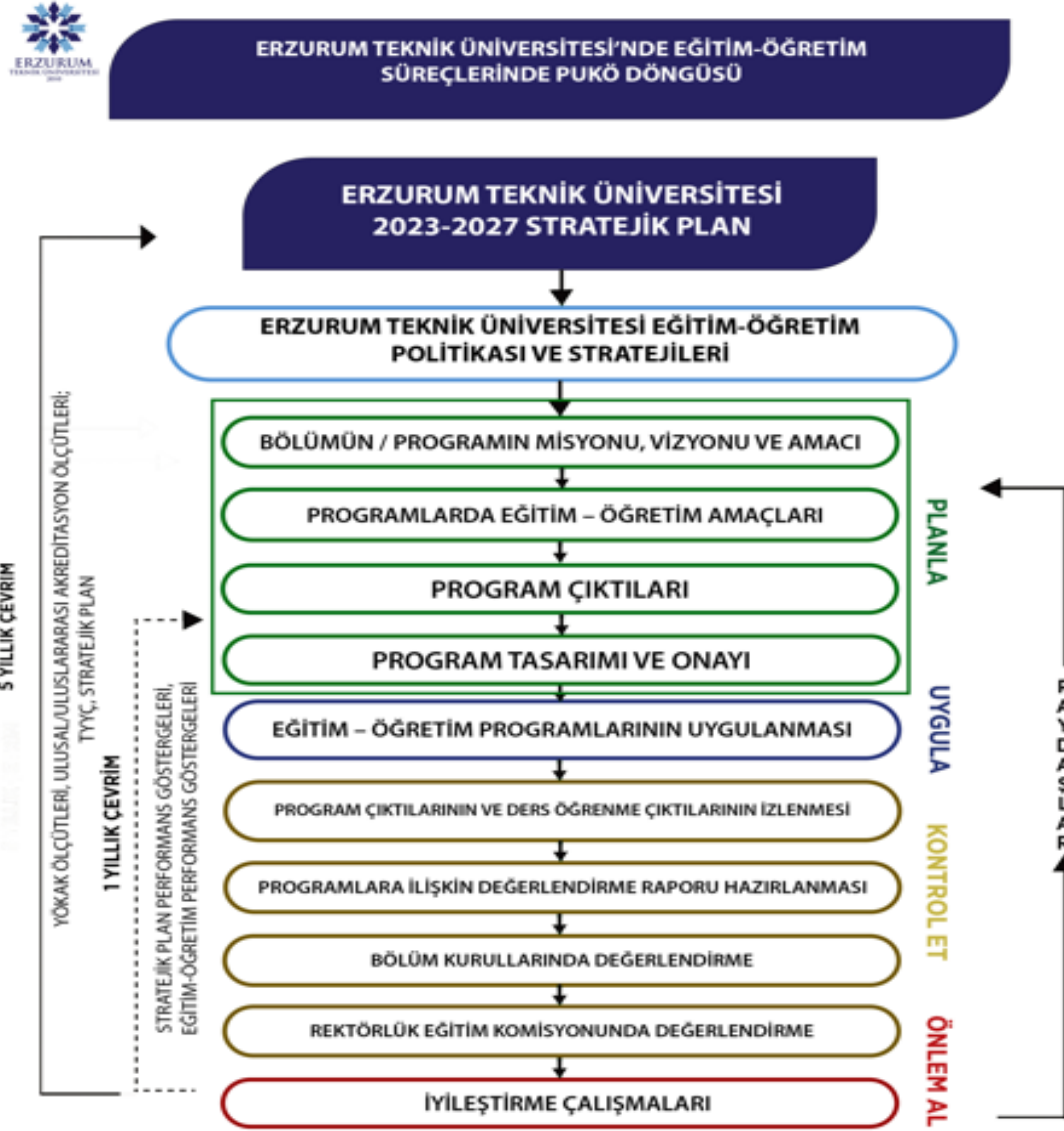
ERZURUM
TEKNİK ÜNİVERSİTESİ

ERZURUM TEKNİK ÜNİVERSİTESİ'NDE EĞİTİM-ÖĞRETİM SÜREÇLERİNDE PUKÖ DÖNGÜSÜ

ERZURUM TEKNİK ÜNİVERSİTESİ 2023-2027 STRATEJİK PLAN

ERZURUM TEKNİK ÜNİVERSİTESİ EĞİTİM-ÖĞRETİM POLİTİKASI VE STRATEJİLERİ

BÖLÜMÜN / PROGRAMIN MİSYONU, VİZYONU VE AMACI

PROGRAMLARDA EĞİTİM – ÖĞRETİM AMAÇLARI

PROGRAM ÇIKTILARI

PROGRAM TASARIMI VE ONAYI

PLANLA

EĞİTİM – ÖĞRETİM PROGRAMLARININ UYGULANMASI

UYGULA

PROGRAM ÇIKTILARININ VE DERS ÖĞRENME ÇIKTILARININ İZLENMESİ

PROGRAMLARA İLİŞKİN DEĞERLENDİRME RAPORU HAZIRLANMASI

BÖLÜM KURULLARINDA DEĞERLENDİRME

KONTROL ET

REKTÖRLÜK EĞİTİM KOMİSYONUNDA DEĞERLENDİRME

İYİLEŞTİRME ÇALIŞMALARI

ÖNLEM AL

5 YILLIK ÇEVRİM

YÖKAK ÖLÇÜTLERİ, ULUSAL/ULUSLARARASI AKREDİTASYON ÖLÇÜTLERİ; TYYÇ, STRATEJİK PLAN

1 YILLIK ÇEVRİM

STRATEJİK PLAN PERFORMANS GÖSTERGELERİ, EĞİTİM-ÖĞRETİM PERFORMANS GÖSTERGELERİ

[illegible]